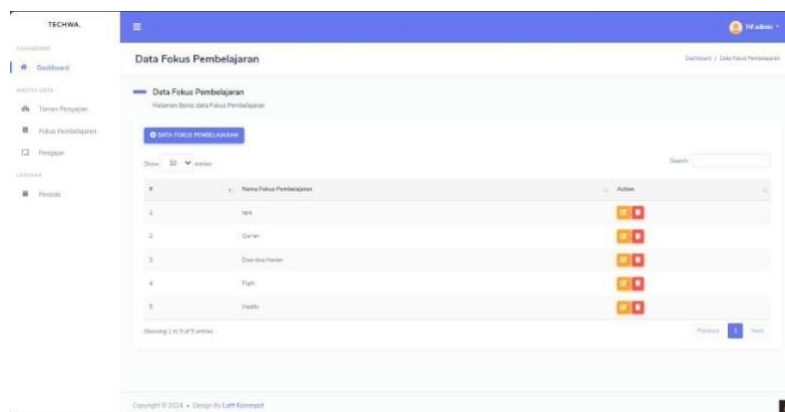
TECHWA.

DASHBOARD

Dashboard

MASTER DATA

Teman Pengajian

Fokus Pembelajaran

Pengajar

LAPORAN

Periode

≡

Admin

Data Fokus Pembelajaran

Dashboard / Data Fokus Pembelajaran

Data Fokus Pembelajaran

Halaman Berisi data Fokus Pembelajaran

DATA FOKUS PEMBELAJARAN

Show 10 entries

Search:

| # | Nama Fokus Pembelajaran | Action |
|---|---|---|
| 1 | Iqra | |
| 2 | Qur'an | |
| 3 | Doa-doa Harian | |
| 4 | Fiqih | |
| 5 | Hadits | |

Showing 1 to 5 of 5 entries

Previous 1 Next

Copyright © 2024 • Design By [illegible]